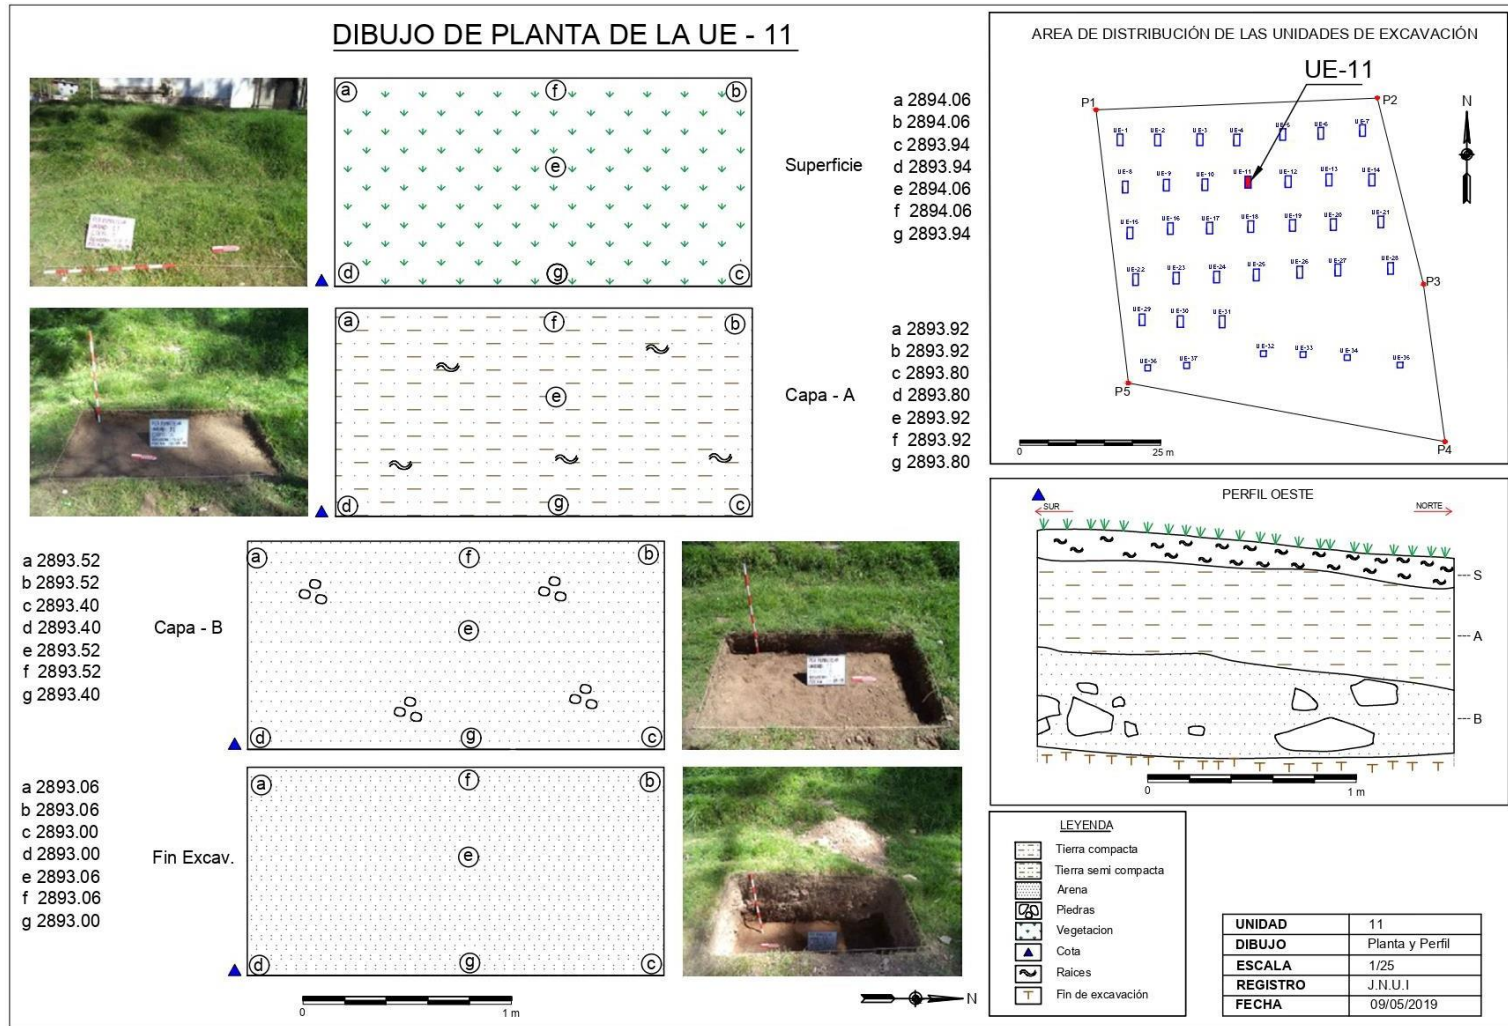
DIBUJO DE PLANTA DE LA UE - 11

a b f e d g c

Superficie

a 2894.06
b 2894.06
c 2893.94
d 2893.94
e 2894.06
f 2894.06
g 2893.94

a b f e d g c

Capa - A

a 2893.92
b 2893.92
c 2893.80
d 2893.80
e 2893.92
f 2893.92
g 2893.80

a 2893.52
b 2893.52
c 2893.40
d 2893.40
e 2893.52
f 2893.52
g 2893.40

Capa - B

a b f e d g c

a 2893.06
b 2893.06
c 2893.00
d 2893.00
e 2893.06
f 2893.06
g 2893.00

Fin Excav.

a b f e d g c

0 1 m

N

AREA DE DISTRIBUCIÓN DE LAS UNIDADES DE EXCAVACIÓN

UE-11

P1 P2 P3 P4 P5

N

UE-1 UE-2 UE-3 UE-4 UE-5 UE-6 UE-7
UE-8 UE-9 UE-10 UE-11 UE-12 UE-13 UE-14
UE-15 UE-16 UE-17 UE-18 UE-19 UE-20 UE-21
UE-22 UE-23 UE-24 UE-25 UE-26 UE-27 UE-28
UE-29 UE-30 UE-31
UE-32 UE-33 UE-34 UE-35
UE-36 UE-37

0 25 m

PERFIL OESTE

SUR NORTE

S
A
B

0 1 m

LEYENDA
Tierra compacta
Tierra semi compacta
Arena
Piedras
Vegetacion
Cota
Raices
Fin de excavación

| UNIDAD | 11 |
|---|---|
| DIBUJO | Planta y Perfil |
| ESCALA | 1/25 |
| REGISTRO | J.N.U.I |
| FECHA | 09/05/2019 |